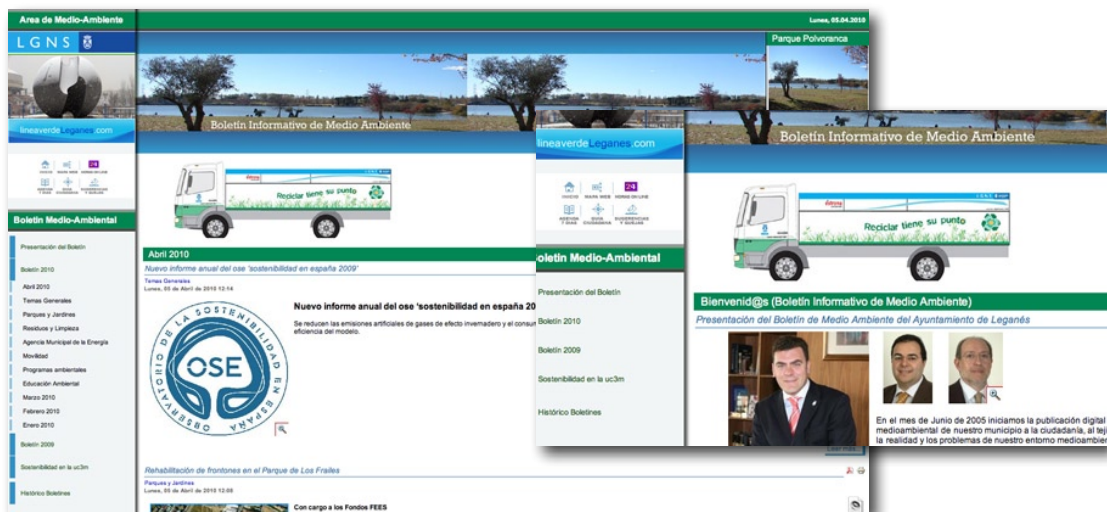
Area de Medio-Ambiente

LGNS

lineaverdeLeganes.com

Boletín Medio-Ambiental

Presentación del Boletín

Boletín 2010

Abril 2010

Temas Generales

Parques y Jardines

Residuos y Limpieza

Agencia Municipal de la Energía

Movilidad

Programas ambientales

Educación Ambiental

Marzo 2010

Febrero 2010

Enero 2010

Boletín 2009

Sostenibilidad en la uc3m

Histórico Boletines

Lunes, 05.04.2010

Parque Polvoranca

Boletín Informativo de Medio Ambiente

Reciclar tiene su punto

Abril 2010

Nuevo informe anual del ose 'sostenibilidad en españa 2009'

Temas Generales
Lunes, 05 de Abril de 2010 12:14

Nuevo informe anual del ose 'sostenibilidad en españa 20

Se reducen las emisiones artificiales de gases de efecto invernadero y el consum eficiencia del modelo.

OBSERVATORIO DE LA SOSTENIBILIDAD EN ESPAÑA OSE

Rehabilitación de frontones en el Parque de Los Frailes

Parques y Jardines
Lunes, 05 de Abril de 2010 12:08

Con cargo a los Fondos FEES

lineaverdeLeganes.com

Boletín Medio-Ambiental

Presentación del Boletín

Boletín 2010

Boletín 2009

Sostenibilidad en la uc3m

Histórico Boletines

Boletín Informativo de Medio Ambiente

Reciclar tiene su punto

Bienvenid@s (Boletín Informativo de Medio Ambiente)

Presentación del Boletín de Medio Ambiente del Ayuntamiento de Leganés

En el mes de Junio de 2005 iniciamos la publicación digital medioambiental de nuestro municipio a la ciudadanía, al tej la realidad y los problemas de nuestro entorno medioambi